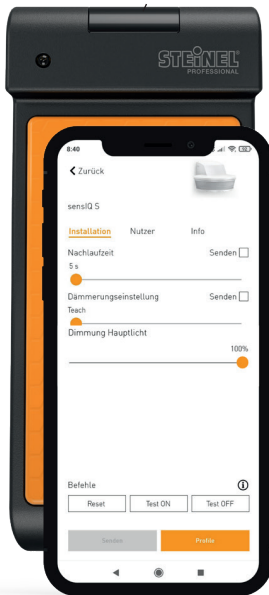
STEINEL PROFESSIONAL

8:40

< Zurück

sensIQ S

Installation Nutzer Info

Nachlaufzeit Senden
5 s

Dämmerungseinstellung Senden
Teach

Dimmung Hauptlicht
100%

Befehle

Reset Test ON Test OFF

Senden Profile